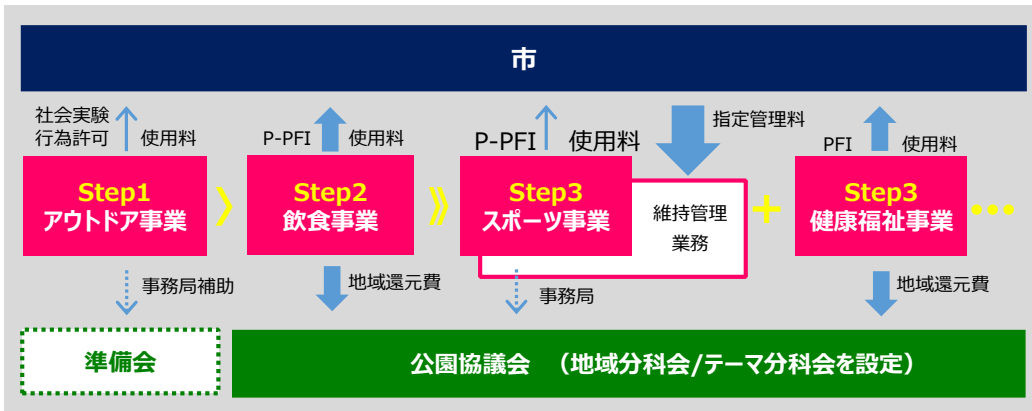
市

社会実験
行為許可

使用料

P-PFI

使用料

P-PFI

使用料

指定管理料

PFI

使用料

Step1
アウトドア事業

Step2
飲食事業

Step3
スポーツ事業

維持管理
業務

Step3
健康福祉事業

事務局補助

地域還元費

事務局

地域還元費

準備会

公園協議会 （地域分科会/テーマ分科会を設定）